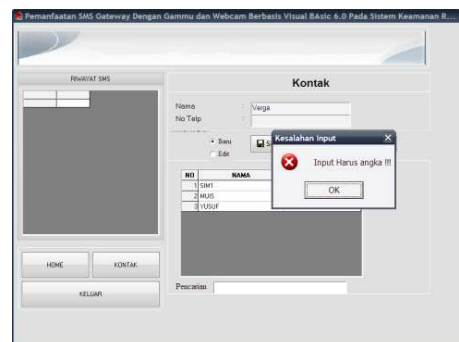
Pemanfaatan SMS Gateway Dengan Gammu dan Webcam Berbasis Visual BAsic 6.0 Pada Sistem Keamanan R....

RIWAYAT SMS

Kontak

Nama : Verga
No Telp :

Baru
Edit

Kesalahan Input
Input Harus angka !!!
OK

| NO | NAMA |
|---|---|
| 1 | SIM1 |
| 2 | MUIS |
| 3 | YUSUF |

HOME
KONTAK
KELUAR

Pencarian